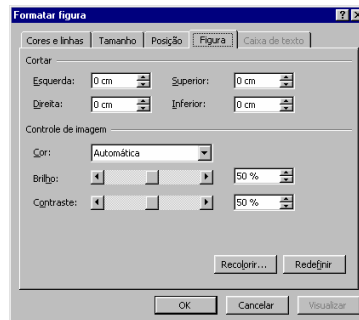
Formatar figura

?

Cores e linhas | Tamanho | Posição | Figura | Caixa de texto

Cortar

Esquerda: 0 cm
Superior: 0 cm
Direita: 0 cm
Inferior: 0 cm

Controle de imagem

Cor: Automática

Brilho: 50 %

Contraste: 50 %

Recolorir...
Redefinir

OK
Cancelar
Visualizar